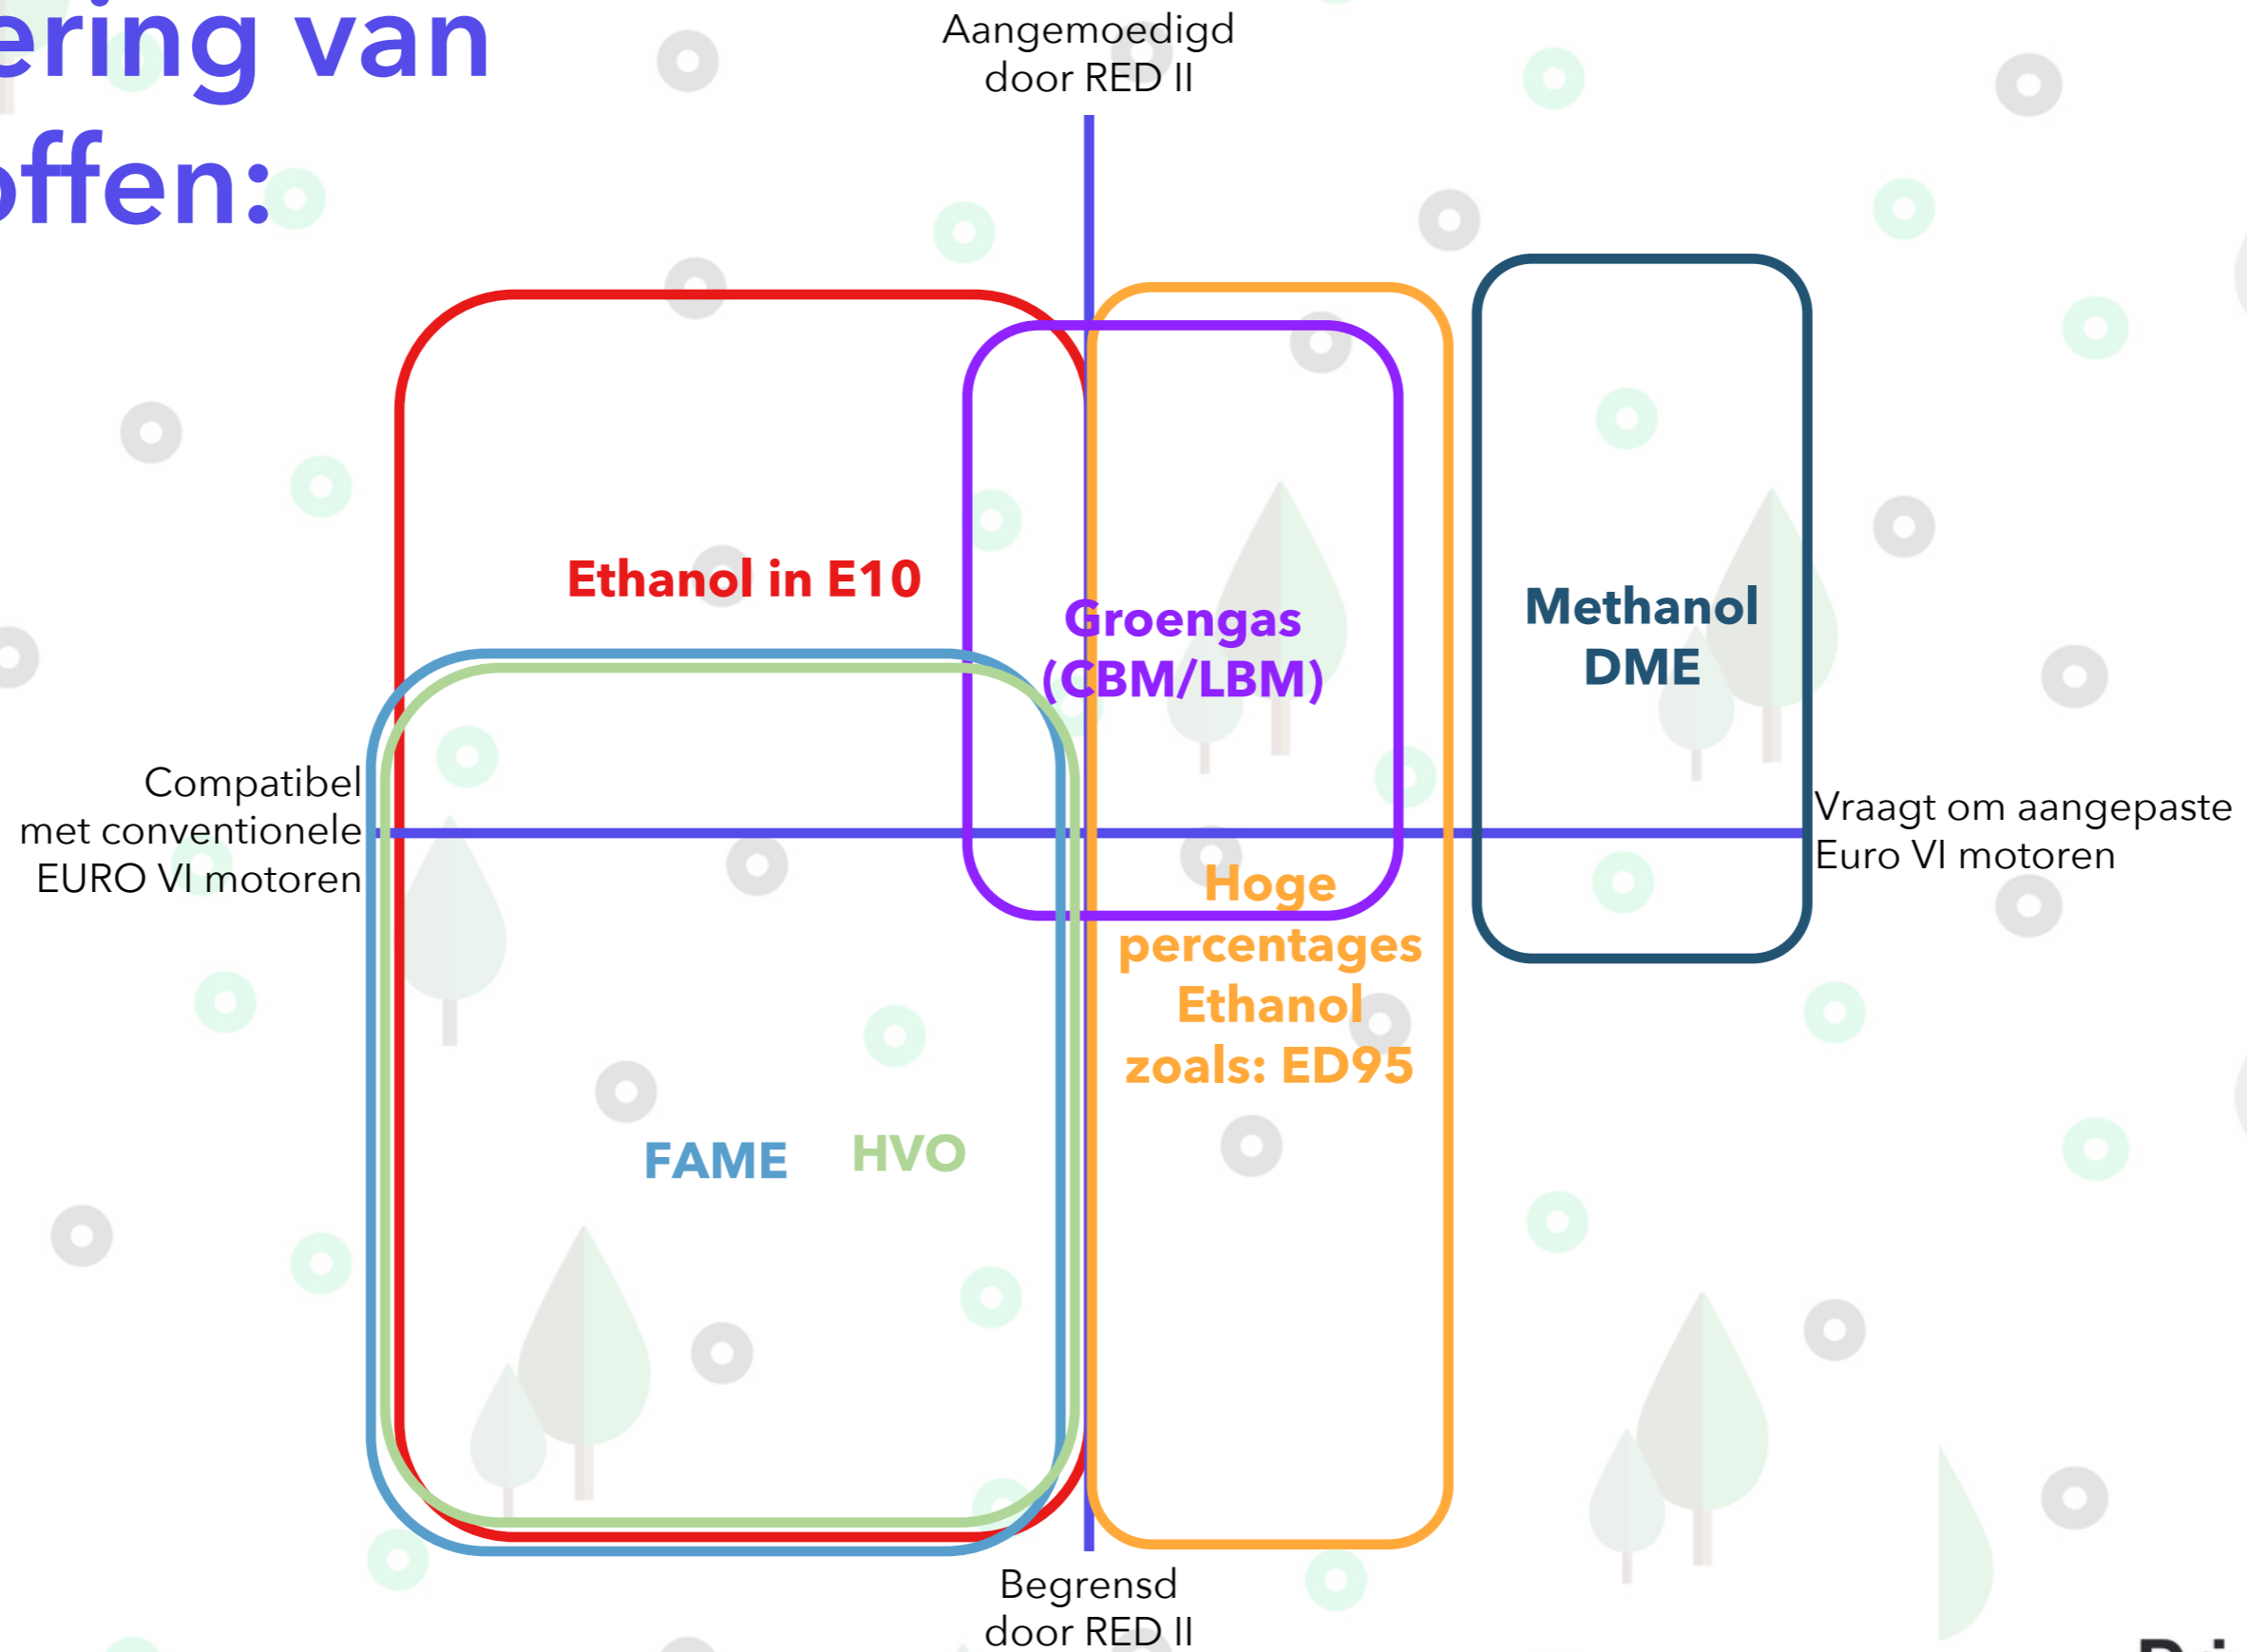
ering van
offen:

Aangemoedigd door RED II

Ethanol in E10

Groengas (CBM/LBM)

Methanol DME

Compatibel met conventionele EURO VI motoren

Vraagt om aangepaste Euro VI motoren

Hoge percentages Ethanol zoals: ED95

FAME

HVO

Begrensd door RED II